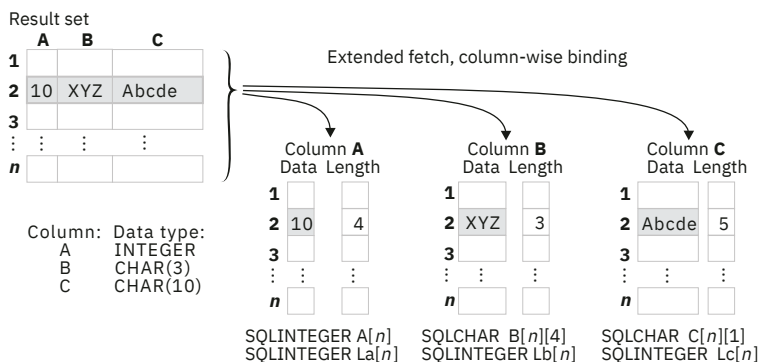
Result set

| | A | B | C |
|---|---|---|---|
| 1 | | | |
| 2 | 10 | XYZ | Abcde |
| 3 | | | |
| ⋮ | ⋮ | ⋮ | ⋮ |
| *n* | | | |

Extended fetch, column-wise binding

Column **A**
Data Length

| | Data | Length |
|---|---|---|
| 1 | | |
| 2 | 10 | 4 |
| 3 | | |
| ⋮ | ⋮ | ⋮ |
| *n* | | |

SQLINTEGER A[*n*]
SQLINTEGER La[*n*]

Column **B**
Data Length

| | Data | Length |
|---|---|---|
| 1 | | |
| 2 | XYZ | 3 |
| 3 | | |
| ⋮ | ⋮ | ⋮ |
| *n* | | |

SQLCHAR B[*n*][4]
SQLINTEGER Lb[*n*]

Column **C**
Data Length

| | Data | Length |
|---|---|---|
| 1 | | |
| 2 | Abcde | 5 |
| 3 | | |
| ⋮ | ⋮ | ⋮ |
| *n* | | |

SQLCHAR C[*n*][1]
SQLINTEGER Lc[*n*]

| Column: | Data type: |
|---|---|
| A | INTEGER |
| B | CHAR(3) |
| C | CHAR(10) |